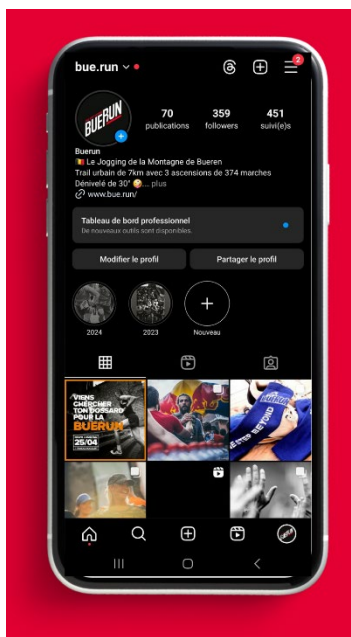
bue.run

2

BUERUN

70
publications

359
followers

451
suivi(e)s

Buerun
🇧🇪 Le Jogging de la Montagne de Bueren
Trail urbain de 7km avec 3 ascensions de 374 marches
Dénivelé de 30° 😮... plus
🔗 www.bue.run/

Tableau de bord professionnel
De nouveaux outils sont disponibles.

Modifier le profil
Partager le profil

2024
2023
Nouveau

VIENS CHERCHER TON DOSSARD POUR LA BUERUN
25/04

BUERUN
STEP BEYOND